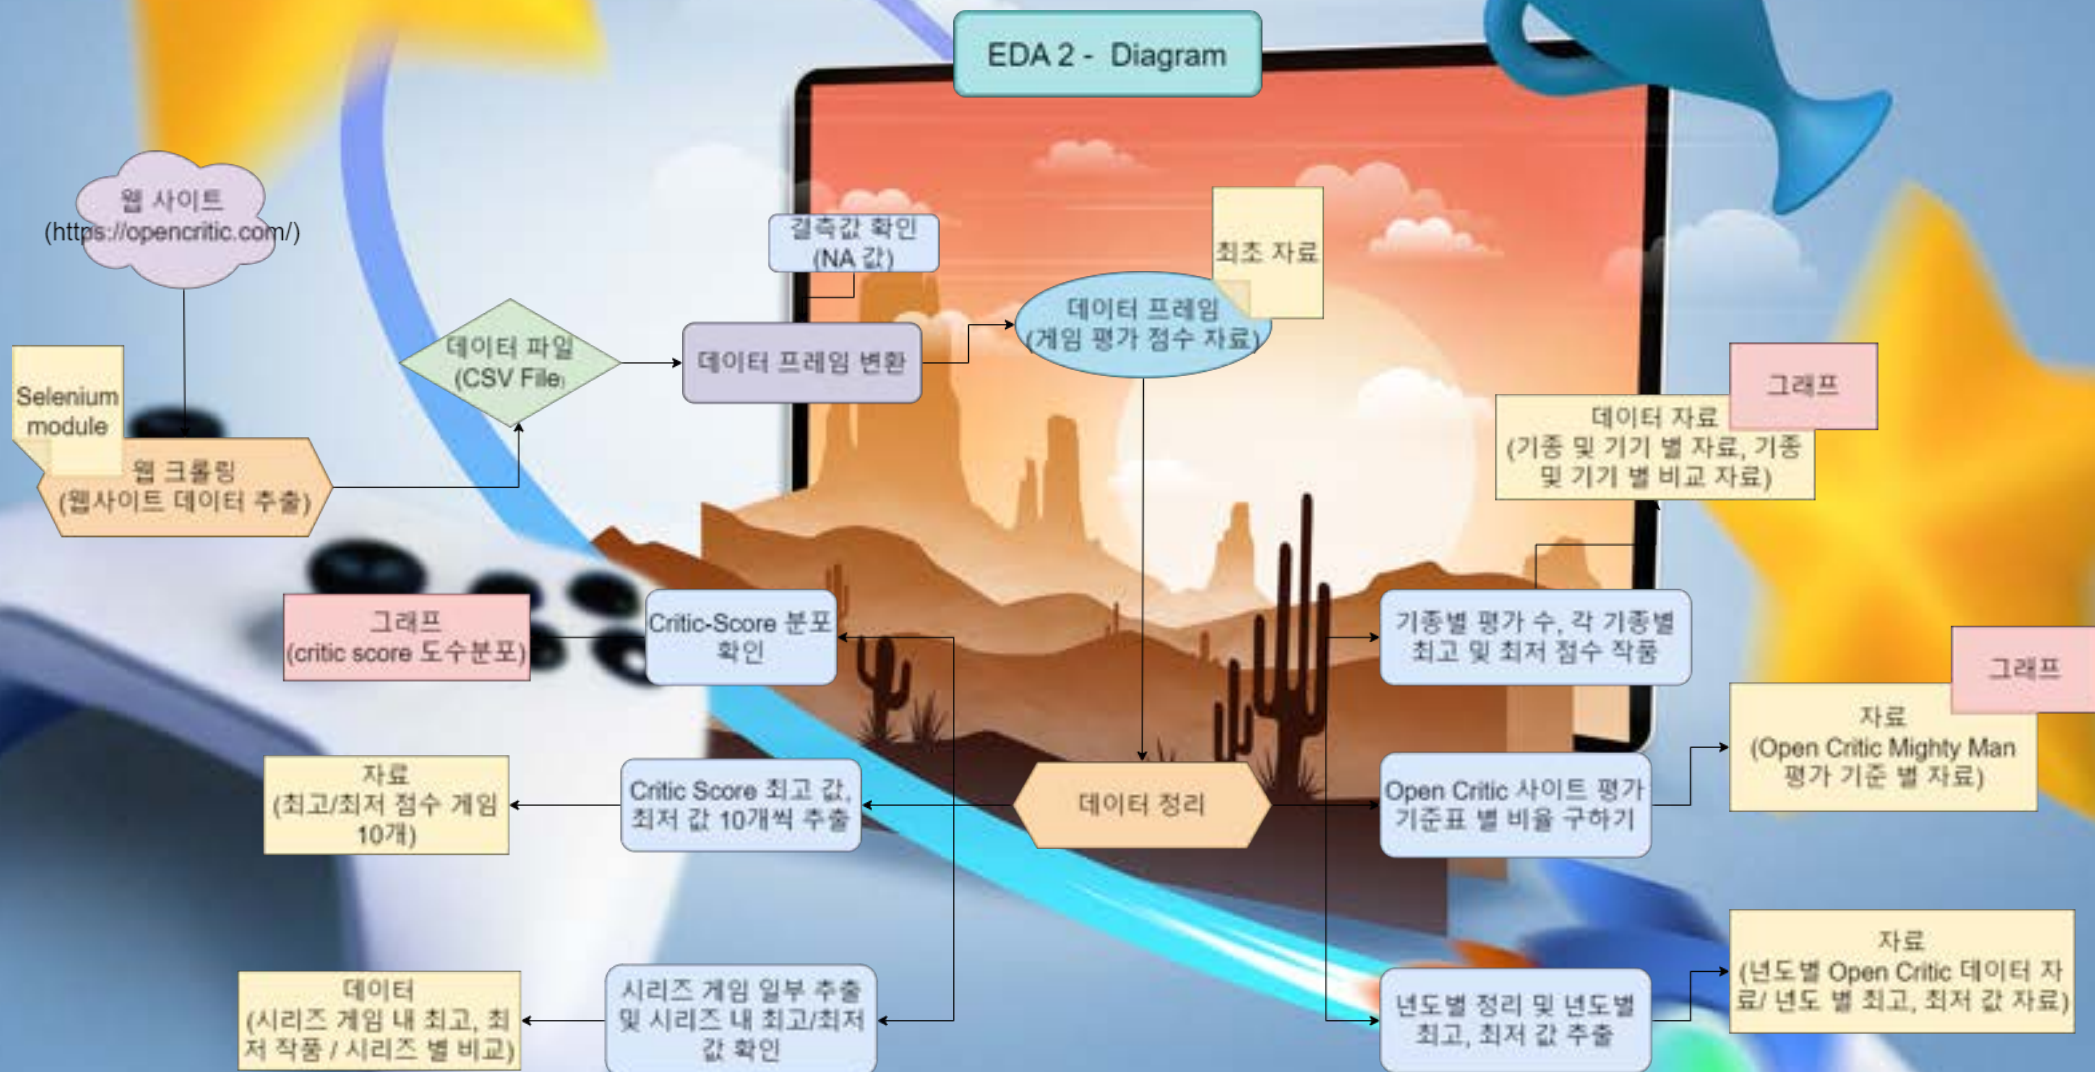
EDA 2 - Diagram

웹 사이트
(https://opencritic.com/)

Selenium module

웹 크롤링
(웹사이트 데이터 추출)

데이터 파일
(CSV File)

결측값 확인
(NA 값)

데이터 프레임 변환

최초 자료

데이터 프레임
(게임 평가 점수 자료)

그래프

데이터 자료
(기종 및 기기 별 자료, 기종 및 기기 별 비교 자료)

그래프
(critic score 도수분포)

Critic-Score 분포 확인

기종별 평가 수, 각 기종별 최고 및 최저 점수 작품

그래프

자료
(Open Critic Mighty Man 평가 기준 별 자료)

자료
(최고/최저 점수 게임 10개)

Critic Score 최고 값, 최저 값 10개씩 추출

데이터 정리

Open Critic 사이트 평가 기준표 별 비율 구하기

자료
(년도별 Open Critic 데이터 자료/ 년도 별 최고, 최저 값 자료)

데이터
(시리즈 게임 내 최고, 최저 작품 / 시리즈 별 비교)

시리즈 게임 일부 추출 및 시리즈 내 최고/최저 값 확인

년도별 정리 및 년도별 최고, 최저 값 추출